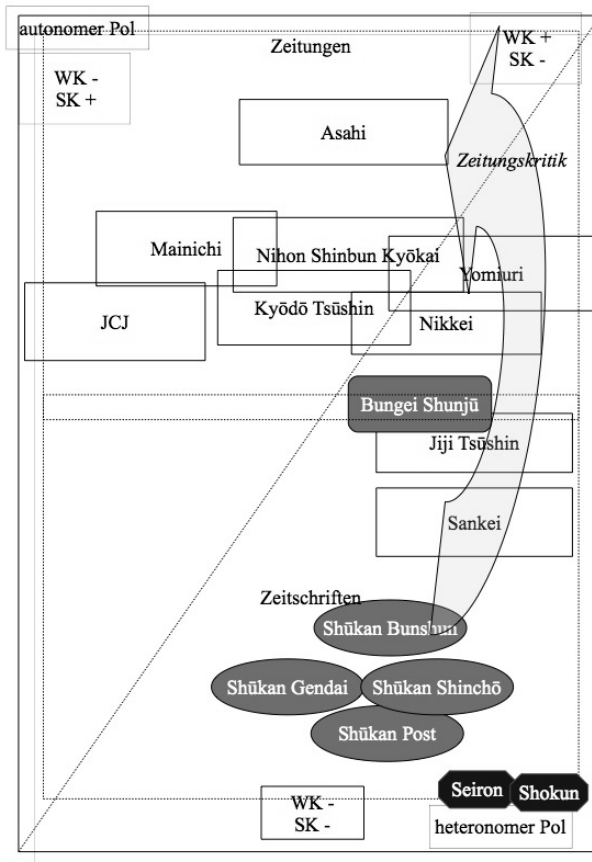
autonomer Pol

WK -
SK +

Zeitungen

WK +
SK -

Asahi

Zeitungskritik

Mainichi

Nihon Shinbun Kyōkai

Yomiuri

JCJ

Kyōdō Tsūshin

Nikkei

Bungei Shunjū

Jiji Tsūshin

Sankei

Zeitschriften

Shūkan Bunshun

Shūkan Gendai

Shūkan Shinchō

Shūkan Post

Seiron

Shokun

WK -
SK -

heteronomer Pol